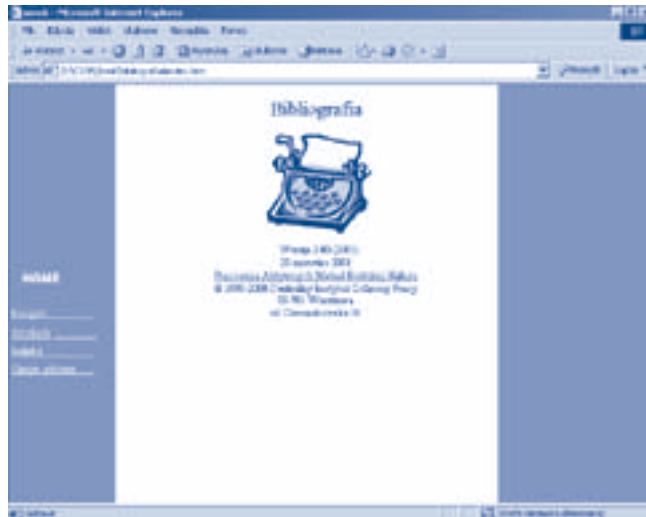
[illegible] - Microsoft Internet Explorer

Plik Edycja Widok Ulubione Narzędzia Pomoc

Wstecz Wyszukaj Ulubione Multimedia

Adres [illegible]

Przejdź Łącza

Bibliografia

Wersja 2.40 (2003)
25 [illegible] 2003
Pracownia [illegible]
© 1999-2003 Centralny Instytut Ochrony Pracy
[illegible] Warszawa
ul. Czerniakowska 16

HOME

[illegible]
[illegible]
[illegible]
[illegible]

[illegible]
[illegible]